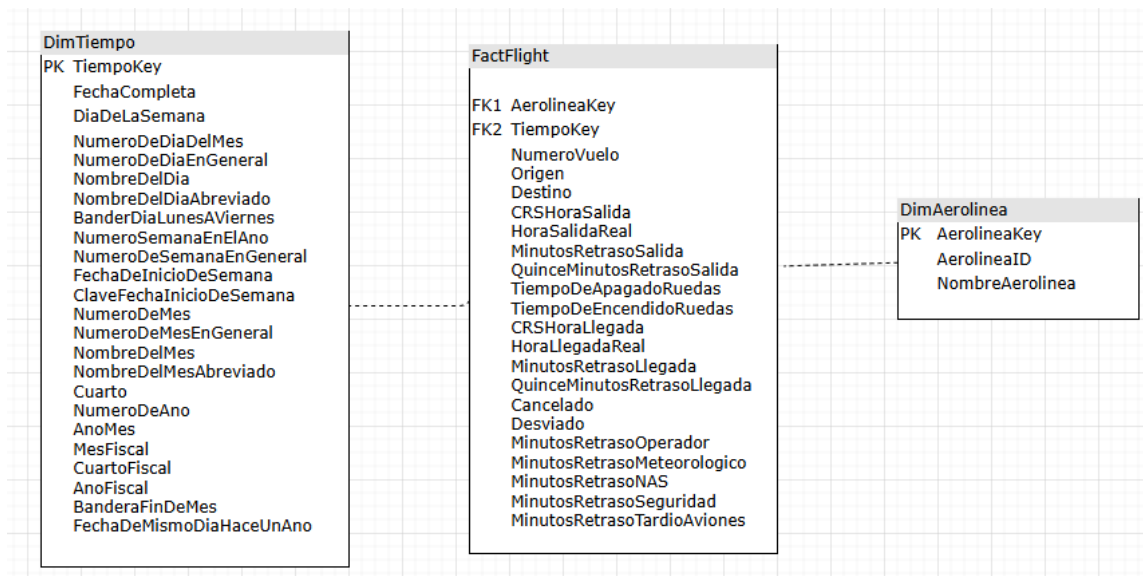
DimTiempo

PK TiempoKey
FechaCompleta
DiaDeLaSemana
NumeroDeDiaDelMes
NumeroDeDiaEnGeneral
NombreDelDia
NombreDelDiaAbreviado
BanderDiaLunesAViernes
NumeroSemanaEnElAno
NumeroDeSemanaEnGeneral
FechaDeInicioDeSemana
ClaveFechaInicioDeSemana
NumeroDeMes
NumeroDeMesEnGeneral
NombreDelMes
NombreDelMesAbreviado
Cuarto
NumeroDeAno
AnoMes
MesFiscal
CuartoFiscal
AnoFiscal
BanderaFinDeMes
FechaDeMismoDiaHaceUnAno

FactFlight

FK1 AerolineaKey
FK2 TiempoKey
NumeroVuelo
Origen
Destino
CRSHoraSalida
HoraSalidaReal
MinutosRetrasoSalida
QuinceMinutosRetrasoSalida
TiempoDeApagadoRuedas
TiempoDeEncendidoRuedas
CRSHoraLlegada
HoraLlegadaReal
MinutosRetrasoLlegada
QuinceMinutosRetrasoLlegada
Cancelado
Desviado
MinutosRetrasoOperador
MinutosRetrasoMeteorologico
MinutosRetrasoNAS
MinutosRetrasoSeguridad
MinutosRetrasoTardioAviones

DimAerolinea

PK AerolineaKey
AerolineaID
NombreAerolinea